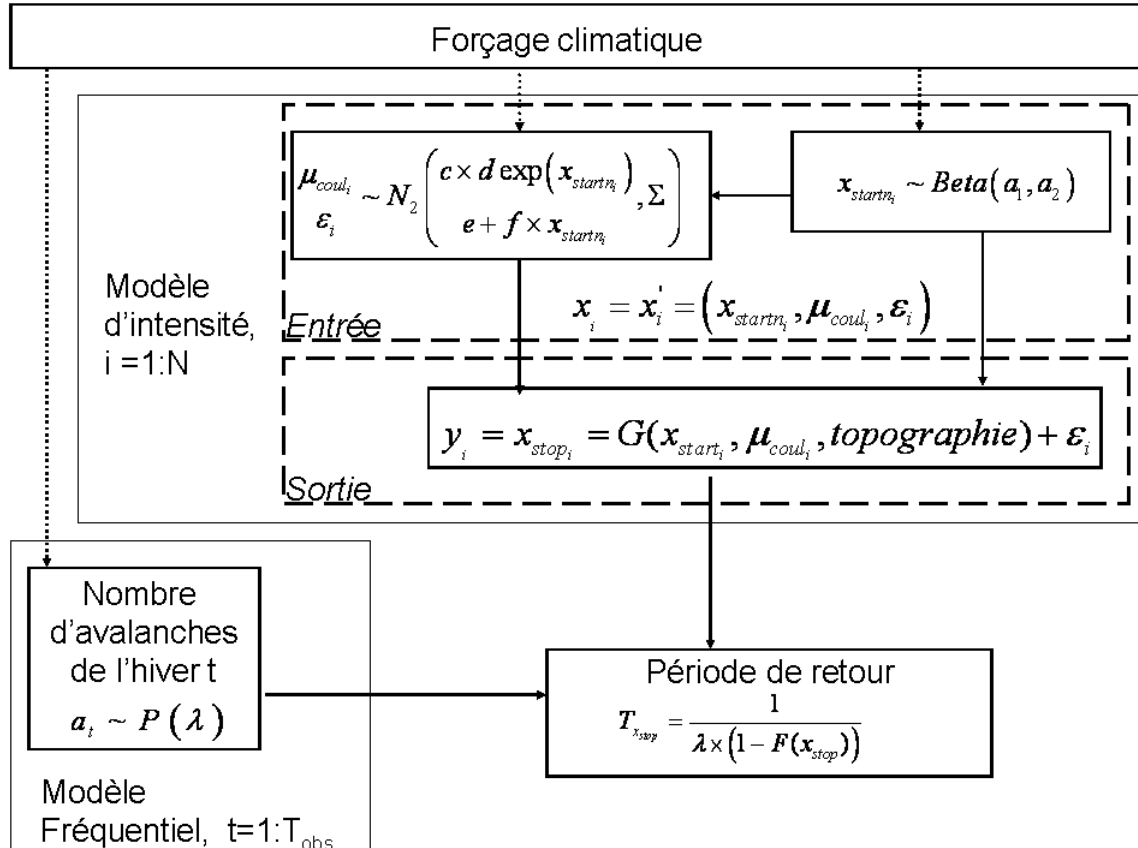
Forçage climatique

$\begin{matrix}\mu_{coul_i} \\ \varepsilon_i\end{matrix} \sim N_2\left(\begin{matrix}c \times d\exp\left(x_{startn_i}\right) \\ e + f \times x_{startn_i}\end{matrix}, \Sigma\right)$

$x_{startn_i} \sim Beta\left(a_1, a_2\right)$

Modèle d'intensité, i =1:N

$x_i = x_i' = \left(x_{startn_i}, \mu_{coul_i}, \varepsilon_i\right)$

Entrée

$y_i = x_{stop_i} = G(x_{start_i}, \mu_{coul_i}, topographie) + \varepsilon_i$

Sortie

Nombre d'avalanches de l'hiver t

$a_t \sim P\left(\lambda\right)$

Période de retour

$T_{x_{stop}} = \frac{1}{\lambda \times \left(1 - F(x_{stop})\right)}$

Modèle Fréquentiel, t=1:T$_{obs}$